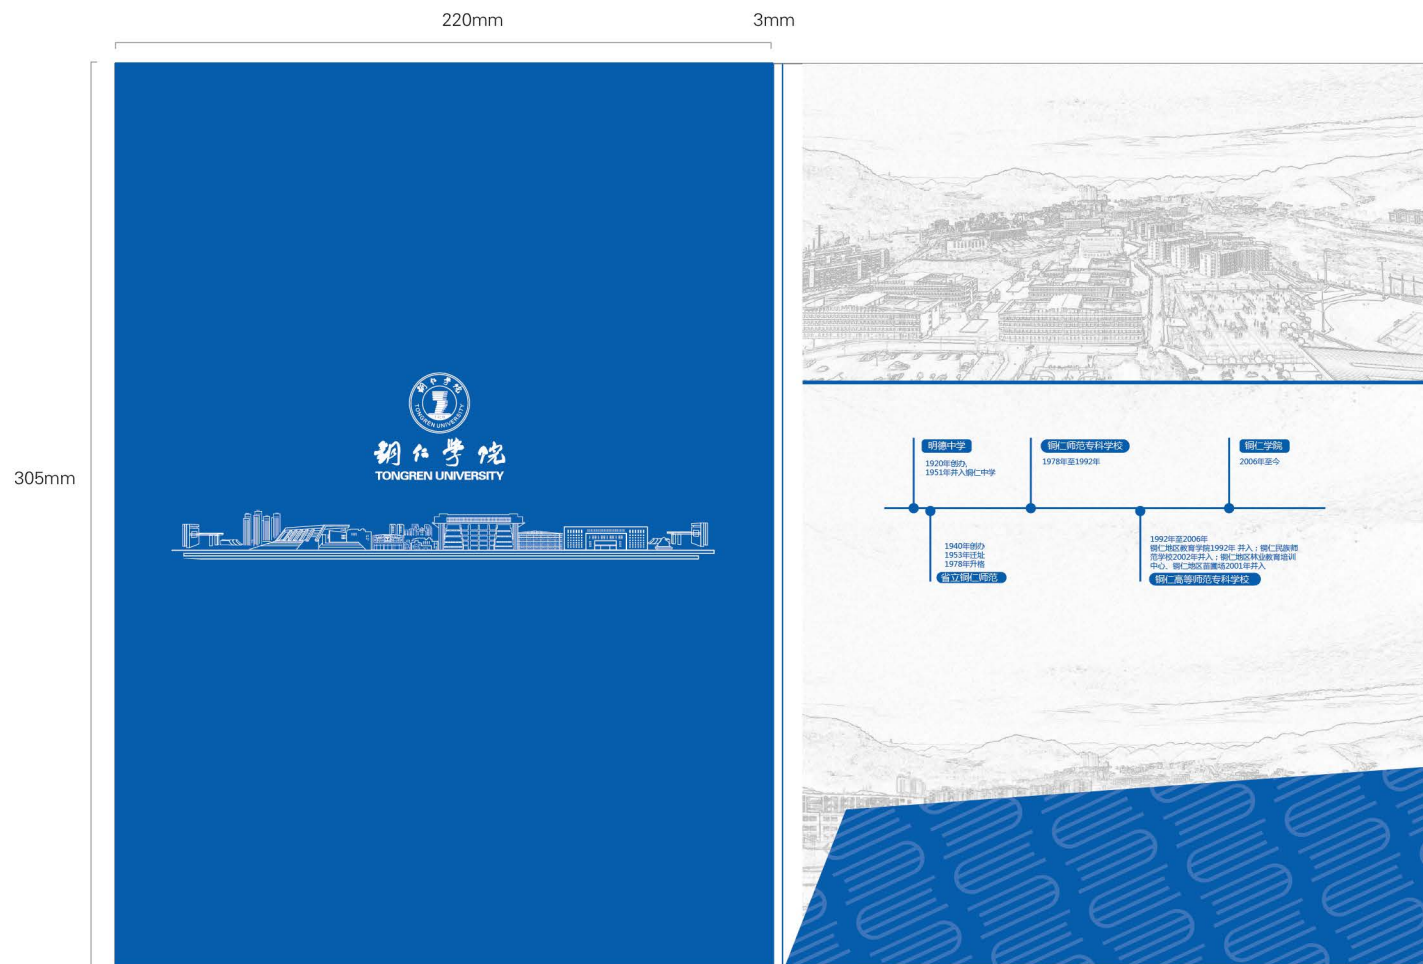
220mm

3mm

305mm

铜仁学院
TONGREN UNIVERSITY

明德中学
1920年创办，
1951年并入铜仁中学

铜仁师范专科学校
1978年至1992年

铜仁学院
2006年至今

1940年创办
1953年迁址
1978年升格
省立铜仁师范

1992年至2006年
铜仁地区教育学院1992年并入；铜仁民族师范学校2002年并入；铜仁地区林业教育培训中心、铜仁地区苗圃场2001年并入
铜仁高等师范专科学校